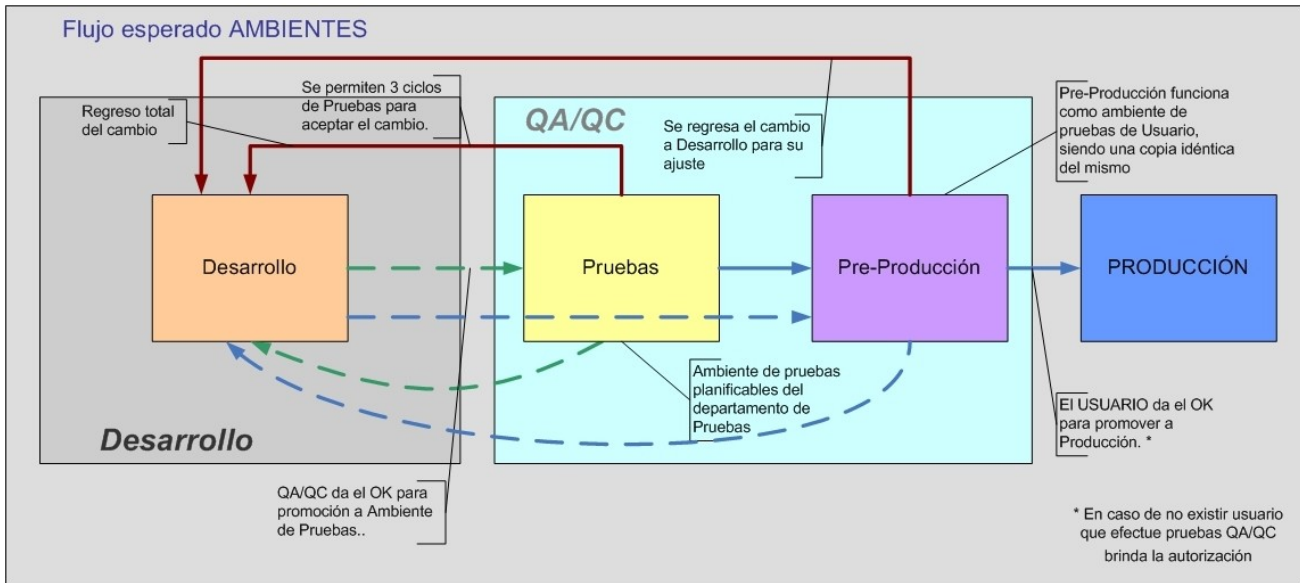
Flujo esperado AMBIENTES

Se permiten 3 ciclos de Pruebas para aceptar el cambio.

Regreso total del cambio

QA/QC

Se regresa el cambio a Desarrollo para su ajuste

Pre-Producción funciona como ambiente de pruebas de Usuario, siendo una copia idéntica del mismo

Desarrollo

Pruebas

Pre-Producción

PRODUCCIÓN

Ambiente de pruebas planificables del departamento de Pruebas

El USUARIO da el OK para promover a Producción. *

Desarrollo

QA/QC da el OK para promoción a Ambiente de Pruebas..

* En caso de no existir usuario que efectue pruebas QA/QC brinda la autorización